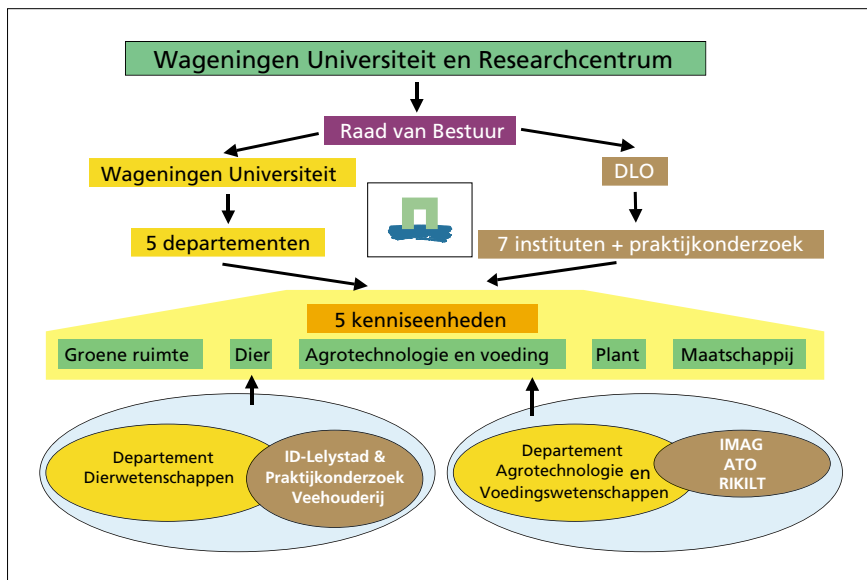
Wageningen Universiteit en Researchcentrum

Raad van Bestuur

Wageningen Universiteit

DLO

5 departementen

7 instituten + praktijkonderzoek

5 kenniseenheden

Groene ruimte

Dier

Agrotechnologie en voeding

Plant

Maatschappij

Departement Dierwetenschappen

ID-Lelystad & Praktijkonderzoek Veehouderij

Departement Agrotechnologie en Voedingswetenschappen

IMAG
ATO
RIKILT